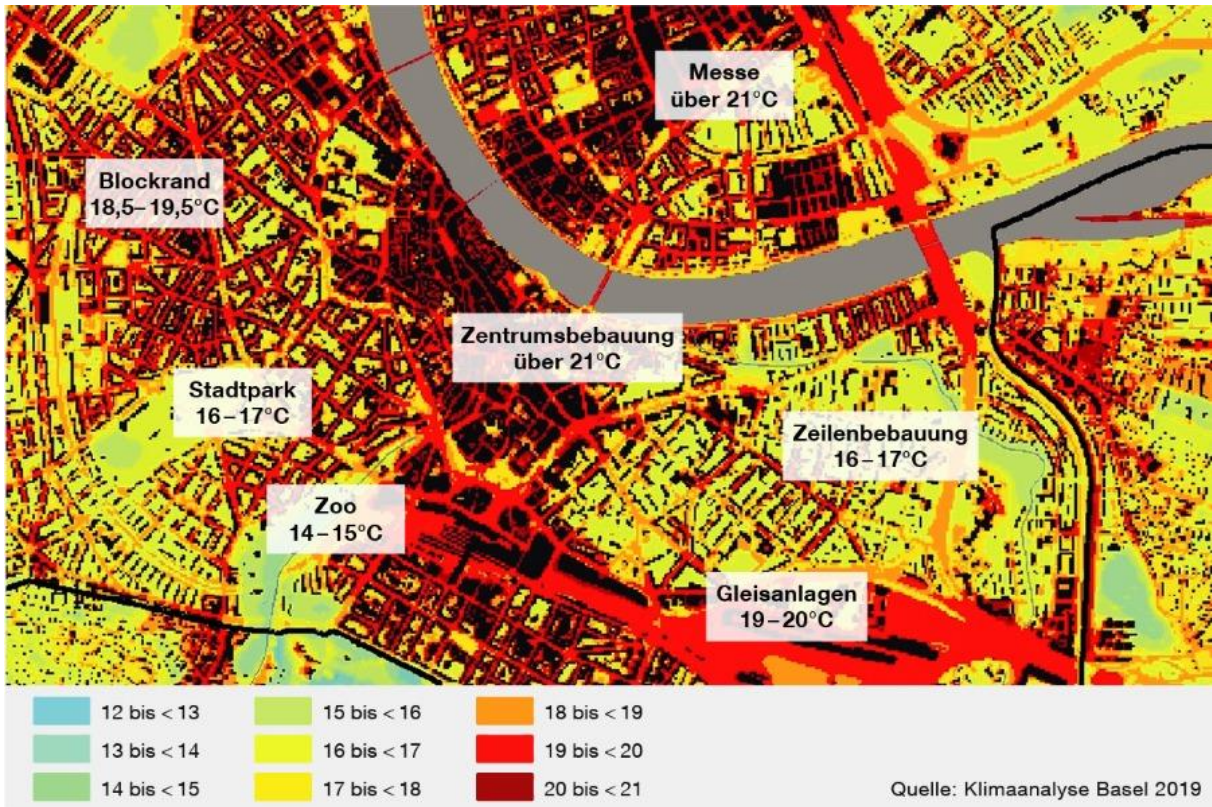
Messe
über 21°C

Blockrand
18,5–19,5°C

Zentrumsbebauung
über 21°C

Stadtpark
16–17°C

Zeilenbebauung
16–17°C

Zoo
14–15°C

Gleisanlagen
19–20°C

12 bis < 13
13 bis < 14
14 bis < 15
15 bis < 16
16 bis < 17
17 bis < 18
18 bis < 19
19 bis < 20
20 bis < 21

Quelle: Klimaanalyse Basel 2019